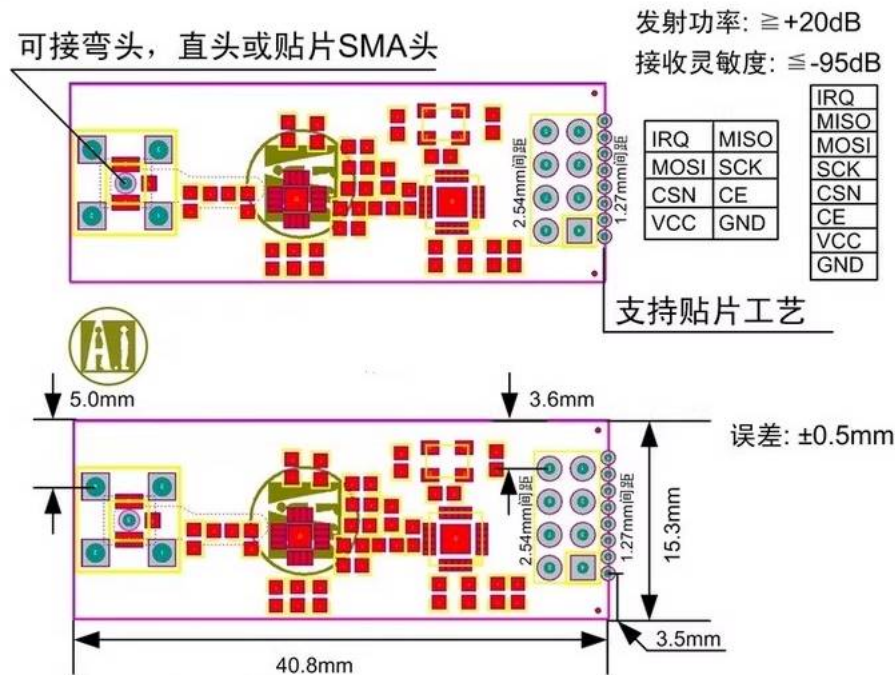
发射功率: ≧+20dB
接收灵敏度: ≦-95dB

可接弯头，直头或贴片SMA头

2.54mm间距
1.27mm间距

| IRQ | MISO |
|---|---|
| MOSI | SCK |
| CSN | CE |
| VCC | GND |

| IRQ |
|---|
| MISO |
| MOSI |
| SCK |
| CSN |
| CE |
| VCC |
| GND |

支持贴片工艺

5.0mm
3.6mm
误差: ±0.5mm
2.54mm间距
1.27mm间距
15.3mm
3.5mm
40.8mm